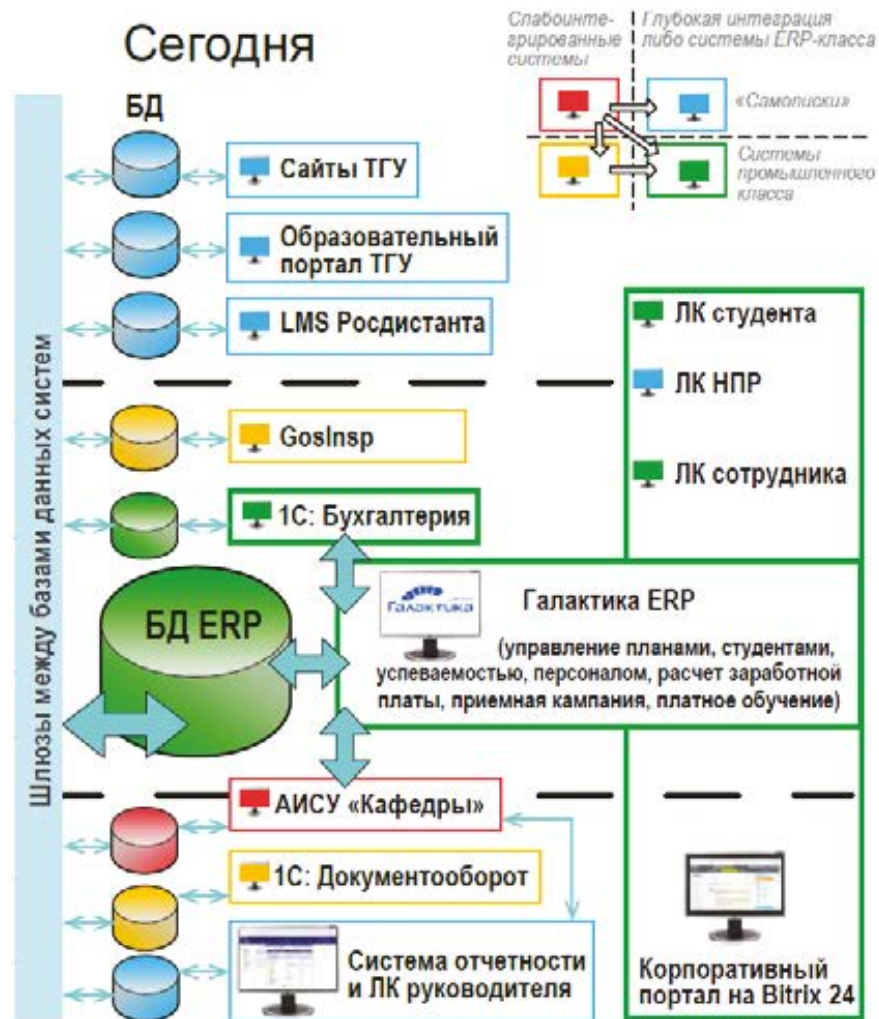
Сегодня

Слабоинтегрированные системы

Глубокая интеграция либо системы ERP-класса

«Самописки»

Системы промышленного класса

БД

Шлюзы между базами данных систем

Сайты ТГУ

Образовательный портал ТГУ

LMS Росдистанта

ЛК студента

ЛК НПР

GosInsp

ЛК сотрудника

1С: Бухгалтерия

БД ERP

Галактика

Галактика ERP

(управление планами, студентами, успеваемостью, персоналом, расчет заработной платы, приемная кампания, платное обучение)

АИСУ «Кафедры»

1С: Документооборот

Система отчетности и ЛК руководителя

Корпоративный портал на Bitrix 24